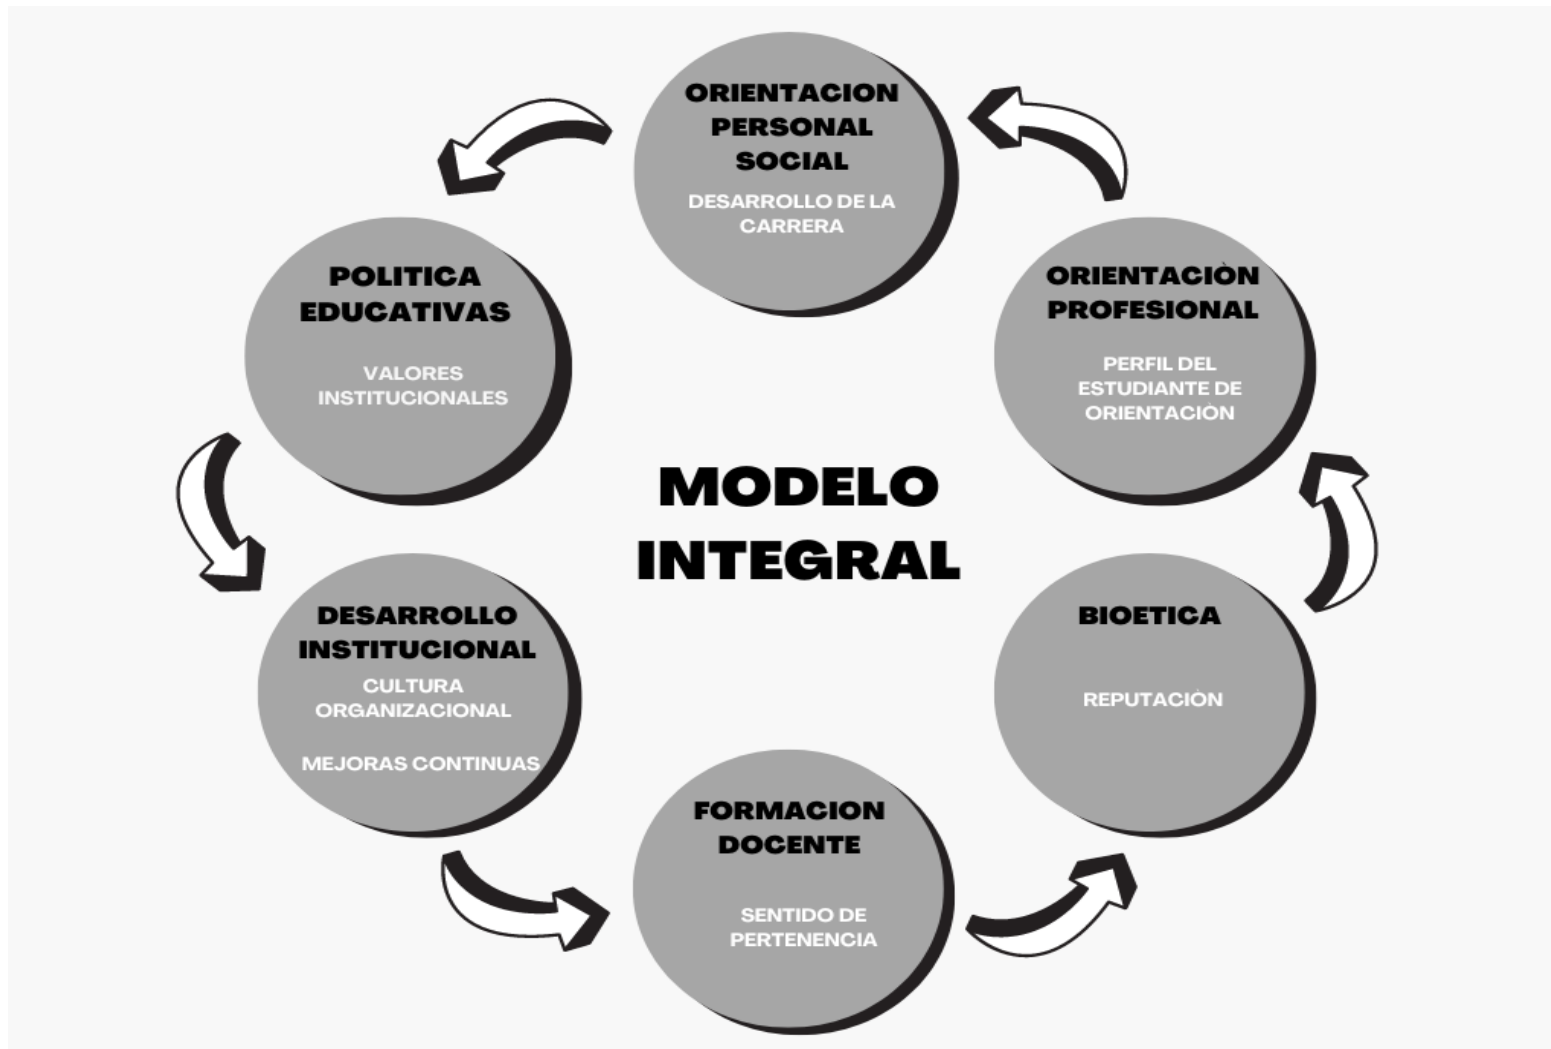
ORIENTACION PERSONAL SOCIAL

DESARROLLO DE LA CARRERA

ORIENTACIÒN PROFESIONAL

PERFIL DEL ESTUDIANTE DE ORIENTACIÒN

BIOETICA

REPUTACIÒN

FORMACION DOCENTE

SENTIDO DE PERTENENCIA

DESARROLLO INSTITUCIONAL

CULTURA ORGANIZACIONAL

MEJORAS CONTINUAS

POLITICA EDUCATIVAS

VALORES INSTITUCIONALES

MODELO INTEGRAL